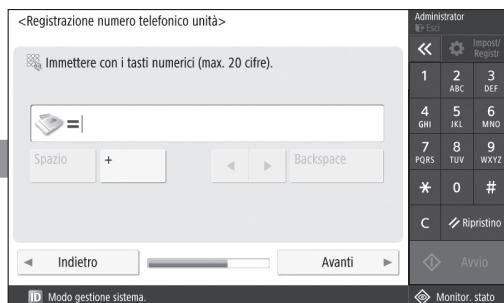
<Registrazione numero telefonico unità>

Immettere con i tasti numerici (max. 20 cifre).

=|

Spazio
+
◄
►
Backspace

◄ Indietro
Avanti ►

Administrator
Esci
«
Impost/ Registr
1
2 ABC
3 DEF
4 GHI
5 JKL
6 MNO
7 PQRS
8 TUV
9 WXYZ
*
0
#
C
Ripristino
Avvio

ID Modo gestione sistema.
Monitor. stato